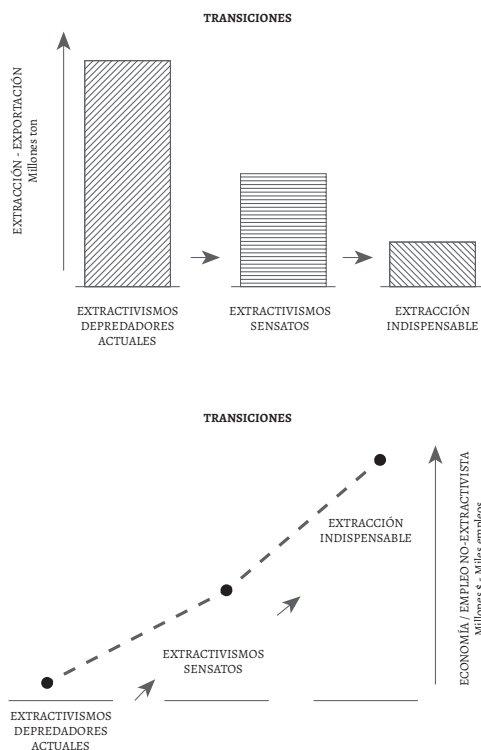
TRANSICIONES

EXTRACCIÓN - EXPORTACIÓN
Millones ton

EXTRACTIVISMOS DEPREDADORES ACTUALES

EXTRACTIVISMOS SENSATOS

EXTRACCIÓN INDISPENSABLE

TRANSICIONES

ECONOMÍA / EMPLEO NO-EXTRACTIVISTA
Millones $ - Miles empleos

EXTRACCIÓN INDISPENSABLE

EXTRACTIVISMOS SENSATOS

EXTRACTIVISMOS DEPREDADORES ACTUALES